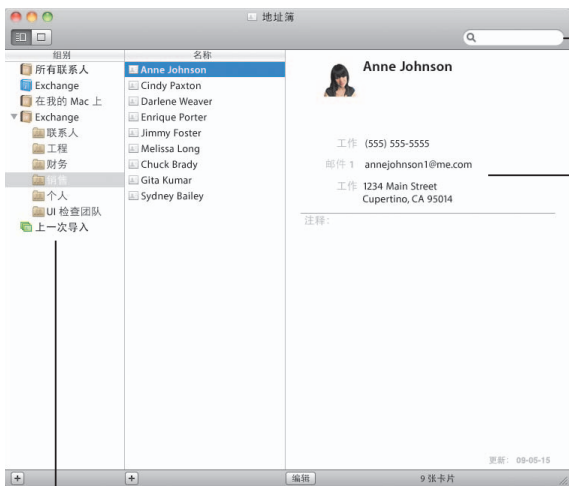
地址簿

组别
所有联系人
Exchange
在我的 Mac 上
Exchange
联系人
工程
财务
销售
个人
UI 检查团队
上一次导入

名称
Anne Johnson
Cindy Paxton
Darlene Weaver
Enrique Porter
Jimmy Foster
Melissa Long
Chuck Brady
Gita Kumar
Sydney Bailey

Anne Johnson
工作 (555) 555-5555
邮件 1 annejohnson1@me.com
工作 1234 Main Street
Cupertino, CA 95014
注释：

更新：09-05-15

+
+
编辑
9 张卡片